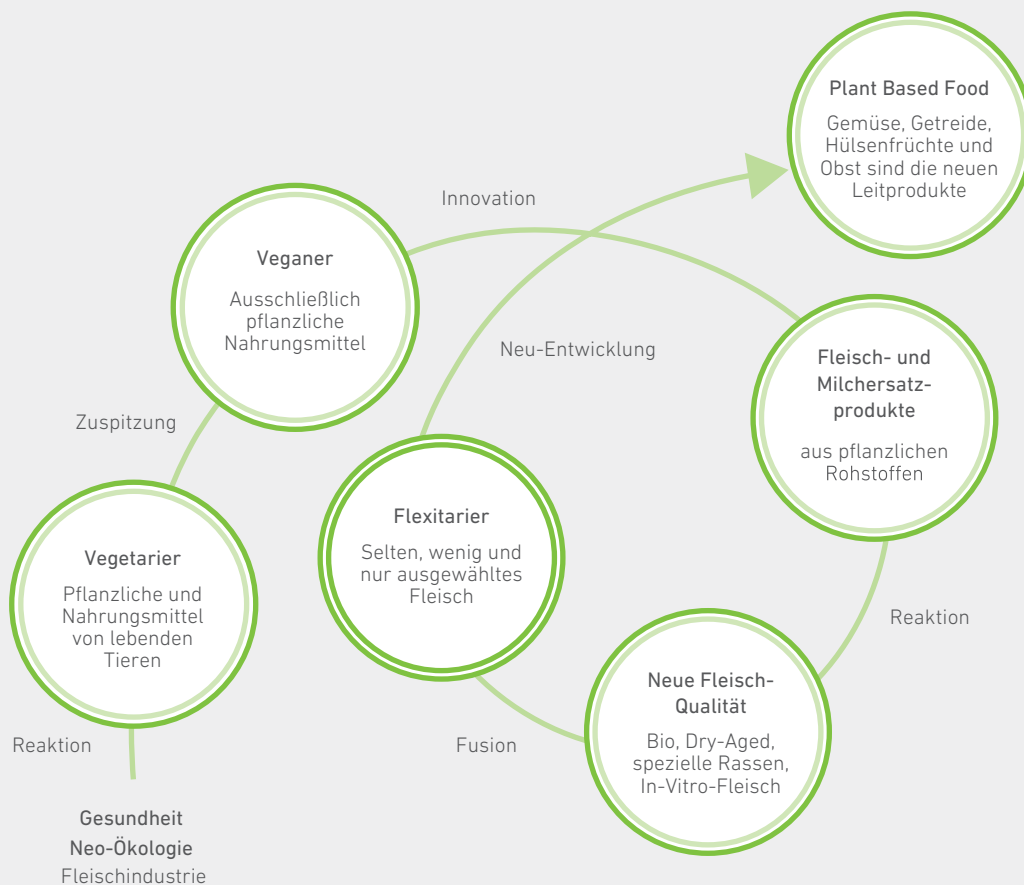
Plant Based Food

Gemüse, Getreide, Hülsenfrüchte und Obst sind die neuen Leitprodukte

Innovation

Veganer

Ausschließlich pflanzliche Nahrungsmittel

Neu-Entwicklung

Fleisch- und Milchersatzprodukte

aus pflanzlichen Rohstoffen

Zuspitzung

Flexitarier

Selten, wenig und nur ausgewähltes Fleisch

Vegetarier

Pflanzliche und Nahrungsmittel von lebenden Tieren

Reaktion

Neue Fleisch-Qualität

Bio, Dry-Aged, spezielle Rassen, In-Vitro-Fleisch

Reaktion

Fusion

Gesundheit
Neo-Ökologie
Fleischindustrie